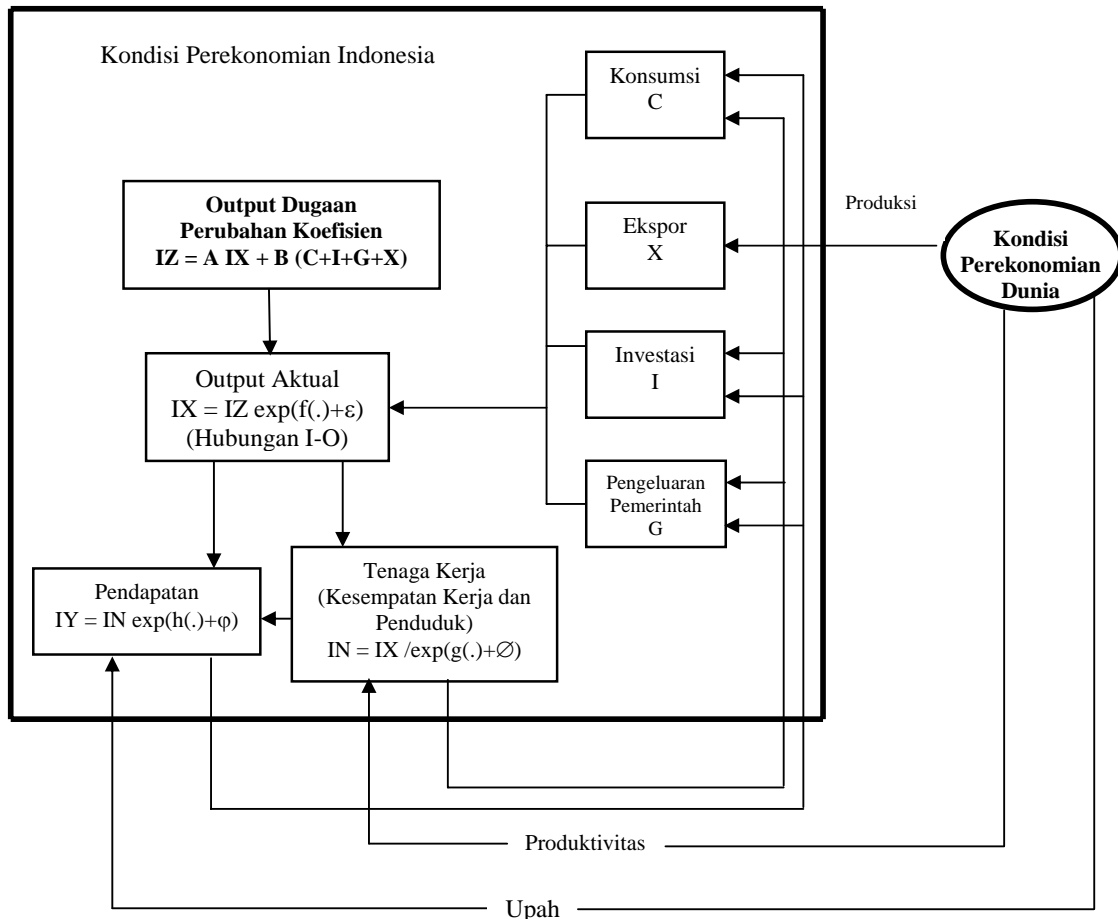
Kondisi Perekonomian Indonesia

Konsumsi
C

Output Dugaan
Perubahan Koefisien
IZ = A IX + B (C+I+G+X)

Produksi

Ekspor
X

Kondisi
Perekonomian
Dunia

Investasi
I

Output Aktual
IX = IZ exp(f(.)+ε)
(Hubungan I-O)

Pengeluaran
Pemerintah
G

Tenaga Kerja
(Kesempatan Kerja dan Penduduk)
IN = IX /exp(g(.)+∅)

Pendapatan
IY = IN exp(h(.)+φ)

Produktivitas

Upah